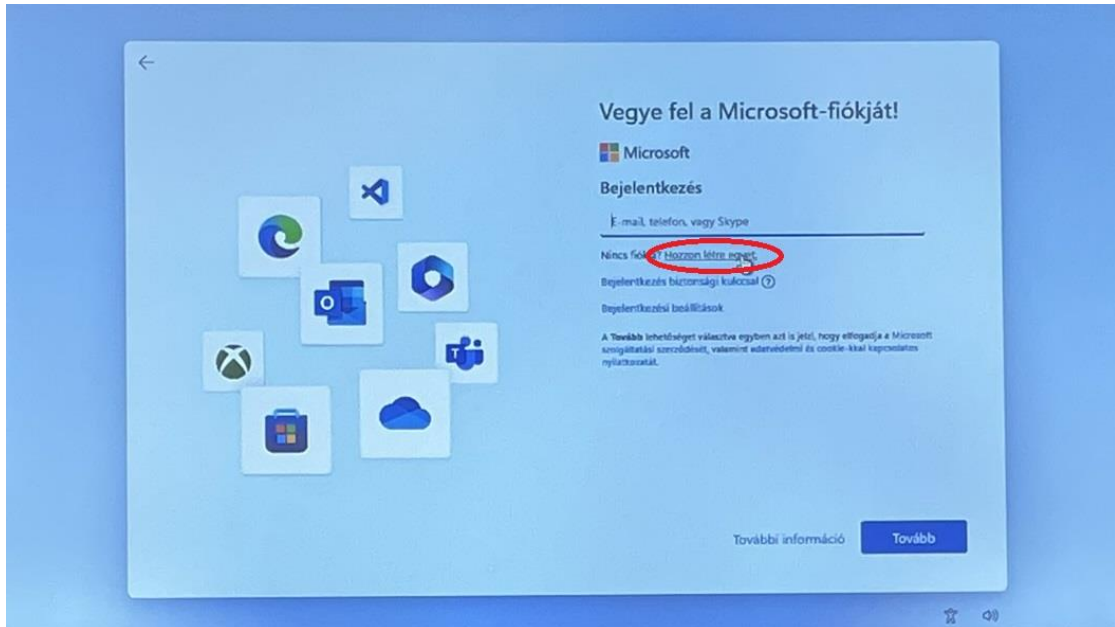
Vegye fel a Microsoft-fiókját!

Microsoft

Bejelentkezés

E-mail, telefon, vagy Skype

Nincs fiókja? Hozzon létre egyet!

Bejelentkezés biztonsági kulccsal ?

Bejelentkezési beállítások

A Tovább lehetőséget választva egyben azt is jelzi, hogy elfogadja a Microsoft szolgáltatási szerződését, valamint adatvédelmi és cookie-kkal kapcsolatos nyilatkozatát.

További információ

Tovább